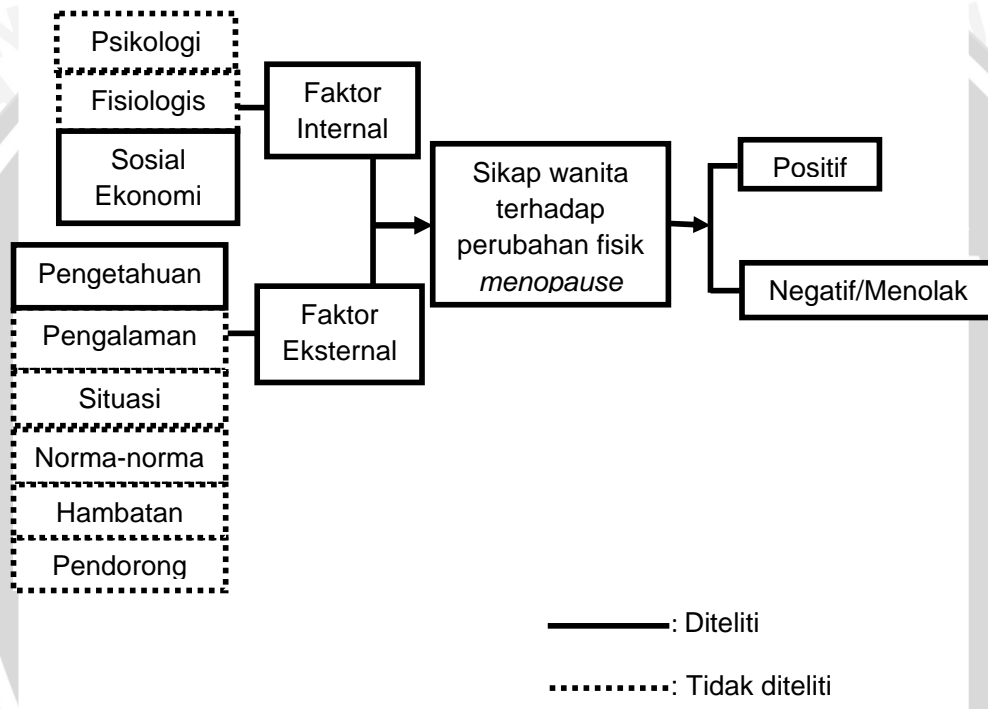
Psikologi

Fisiologis

Sosial Ekonomi

Faktor Internal

Pengetahuan

Pengalaman

Situasi

Norma-norma

Hambatan

Pendorong

Faktor Eksternal

Sikap wanita terhadap perubahan fisik *menopause*

Positif

Negatif/Menolak

: Diteliti

: Tidak diteliti